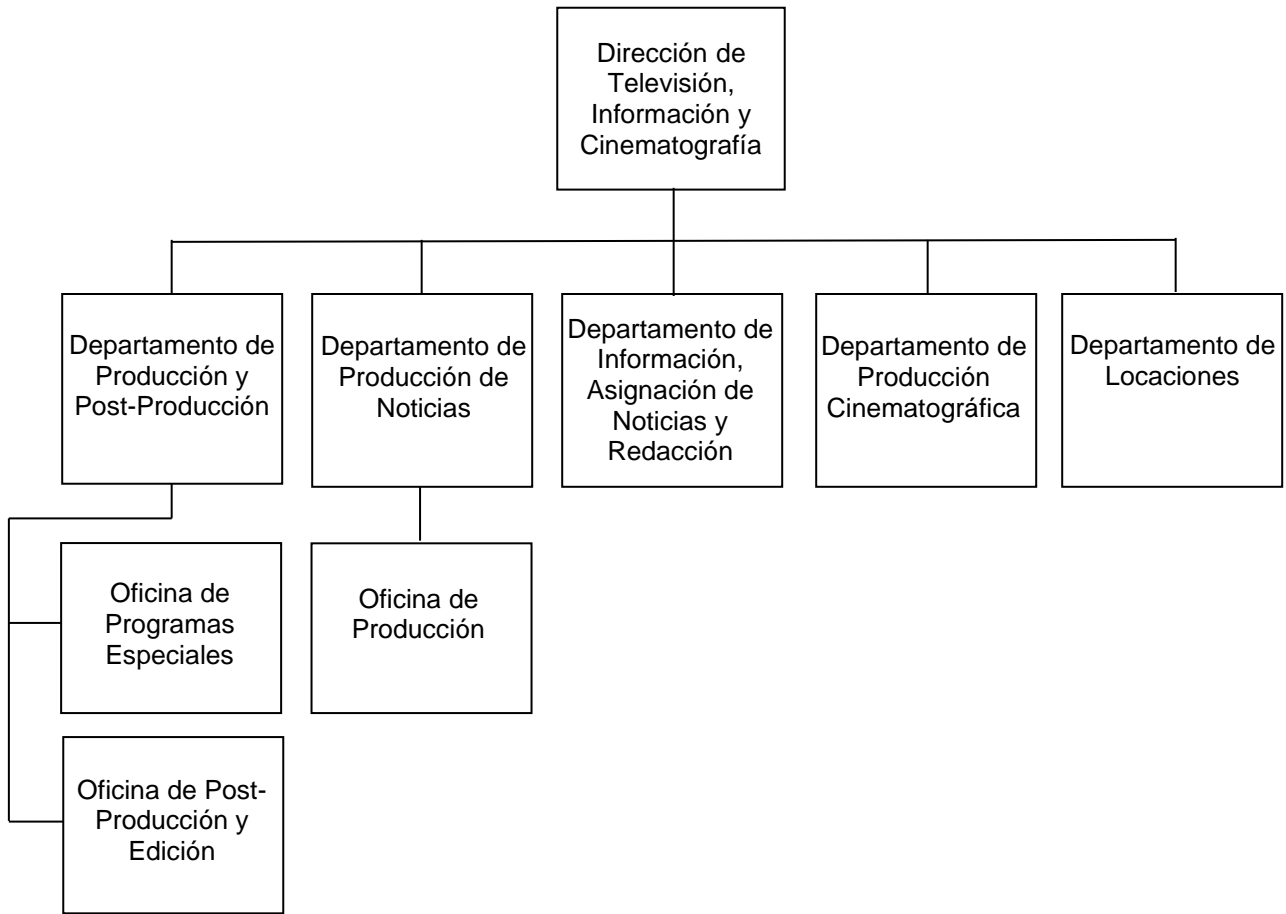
Dirección de Televisión, Información y Cinematografía

Departamento de Producción y Post-Producción

Departamento de Producción de Noticias

Departamento de Información, Asignación de Noticias y Redacción

Departamento de Producción Cinematográfica

Departamento de Locaciones

Oficina de Programas Especiales

Oficina de Producción

Oficina de Post-Producción y Edición